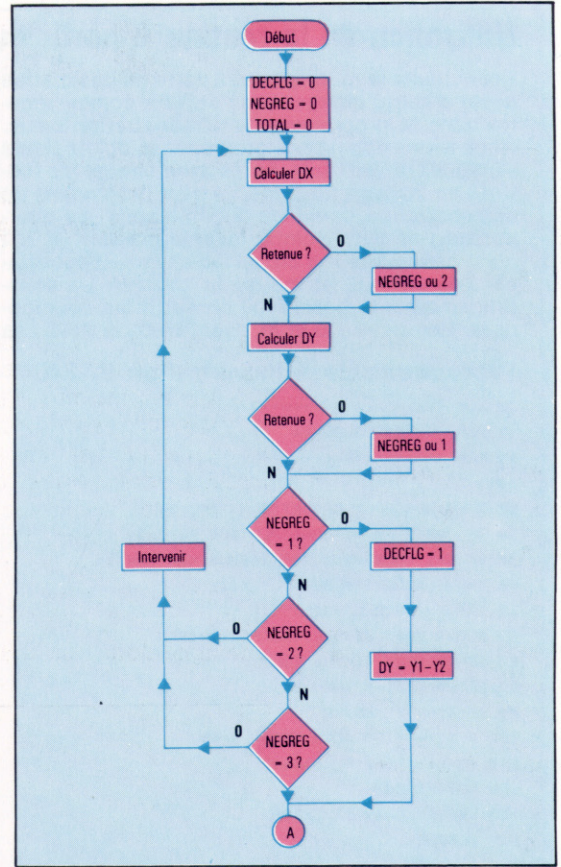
Début

DECFLG = 0
NEGREG = 0
TOTAL = 0

Calculer DX

Retenue ?

0

NEGREG ou 2

N

Calculer DY

Retenue ?

0

NEGREG ou 1

N

NEGREG = 1 ?

0

DECFLG = 1

Intervenir

N

0

NEGREG = 2 ?

DY = Y1–Y2

N

0

NEGREG = 3 ?

A